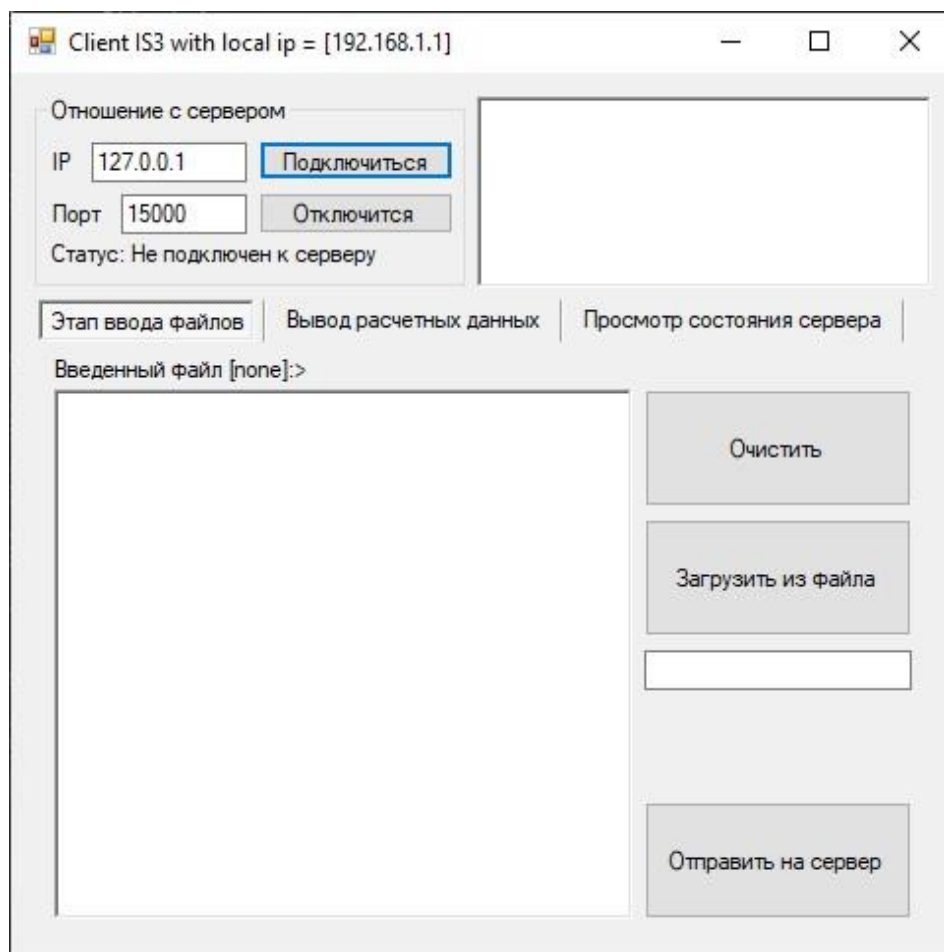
Client IS3 with local ip = [192.168.1.1]

Отношение с сервером

IP 127.0.0.1 Подключиться

Порт 15000 Отключится

Статус: Не подключен к серверу

Этап ввода файлов | Вывод расчетных данных | Просмотр состояния сервера

Введенный файл [none]:>

Очистить

Загрузить из файла

Отправить на сервер